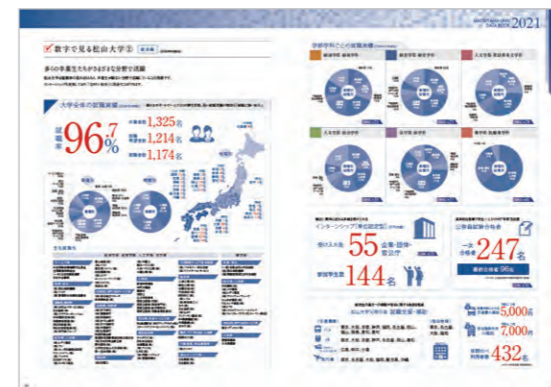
2021

数字で見る松山大学②

多くの卒業生たちがさまざまな分野で活躍

大学全体の就職実績

就職率 96.7%

1,325名

1,214名

1,174名

学部学科ごとの就職実績

インターンシップ

55

144名

247名

5,000名

7,000名

432名